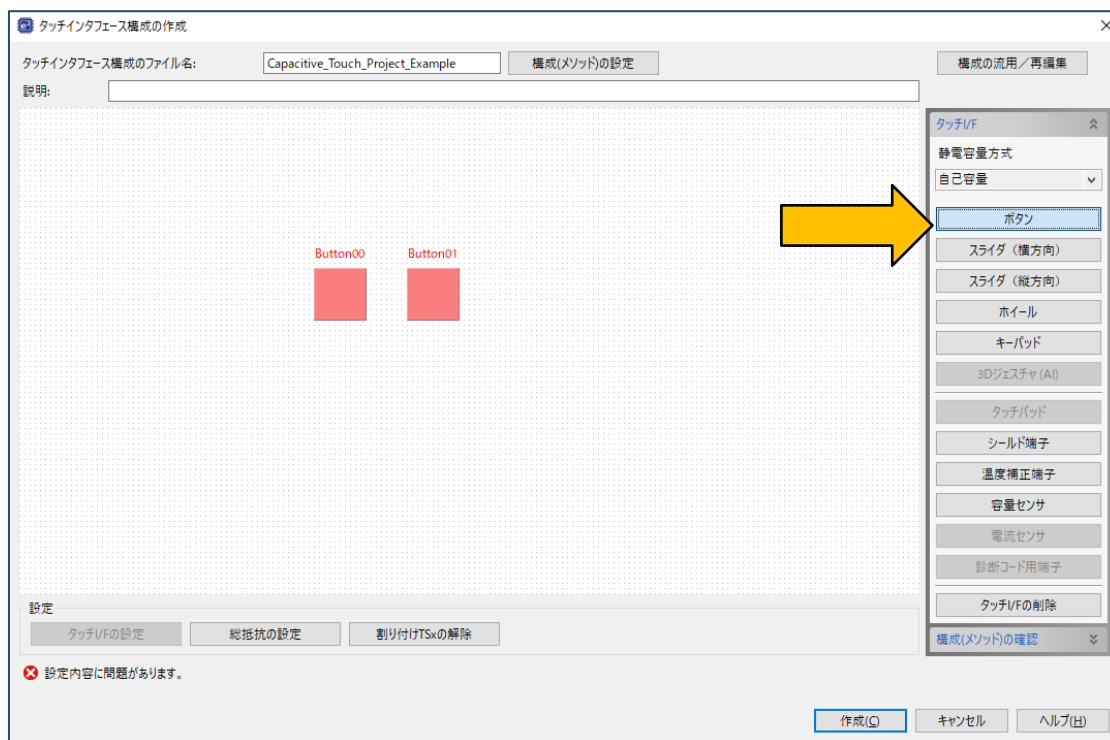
タッチインタフェース構成の作成

タッチインタフェース構成のファイル名: Capacitive_Touch_Project_Example 構成(メソッド)の設定 構成の流用／再編集

説明:

Button00 Button01

タッチI/F

静電容量方式

自己容量

ボタン

スライダ（横方向）

スライダ（縦方向）

ホイール

キーパッド

3Dジェスチャ (AI)

タッチパッド

シールド端子

温度補正端子

容量センサ

電流センサ

診断コード用端子

タッチI/Fの削除

構成(メソッド)の確認

設定

タッチI/Fの設定 総抵抗の設定 割り付けTSxの解除

設定内容に問題があります。

作成(C) キャンセル ヘルプ(H)